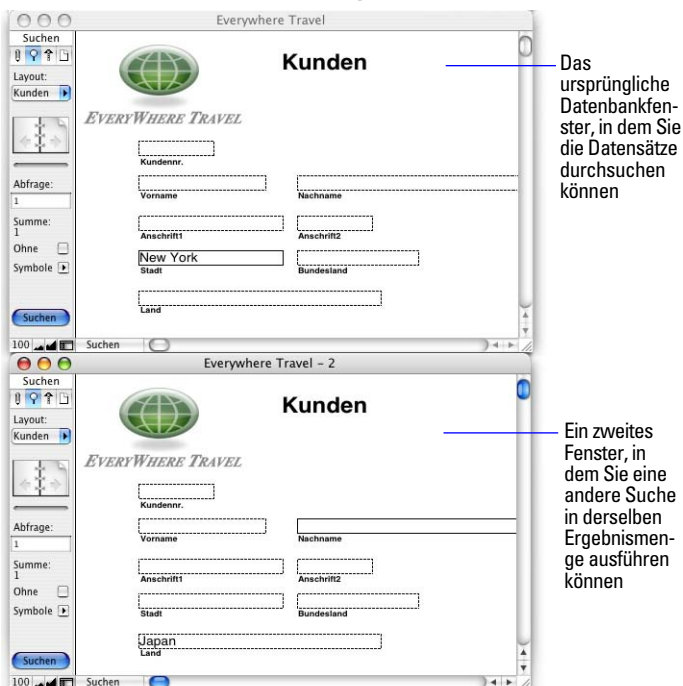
Everywhere Travel

Suchen

Layout:

Kunden

Abfrage:

1

Summe:
1

Ohne

Symbole

Suchen

100

Suchen

EVERYWHERE TRAVEL

Kunden

Kundennr.

Vorname

Nachname

Anschrift1

Anschrift2

New York

Stadt

Bundesland

Land

Das ursprüngliche Datenbankfenster, in dem Sie die Datensätze durchsuchen können

Everywhere Travel – 2

Suchen

Layout:

Kunden

Abfrage:

1

Summe:
1

Ohne

Symbole

Suchen

100

Suchen

EVERYWHERE TRAVEL

Kunden

Kundennr.

Vorname

Nachname

Anschrift1

Anschrift2

Stadt

Bundesland

Japan

Land

Ein zweites Fenster, in dem Sie eine andere Suche in derselben Ergebnismenge ausführen können